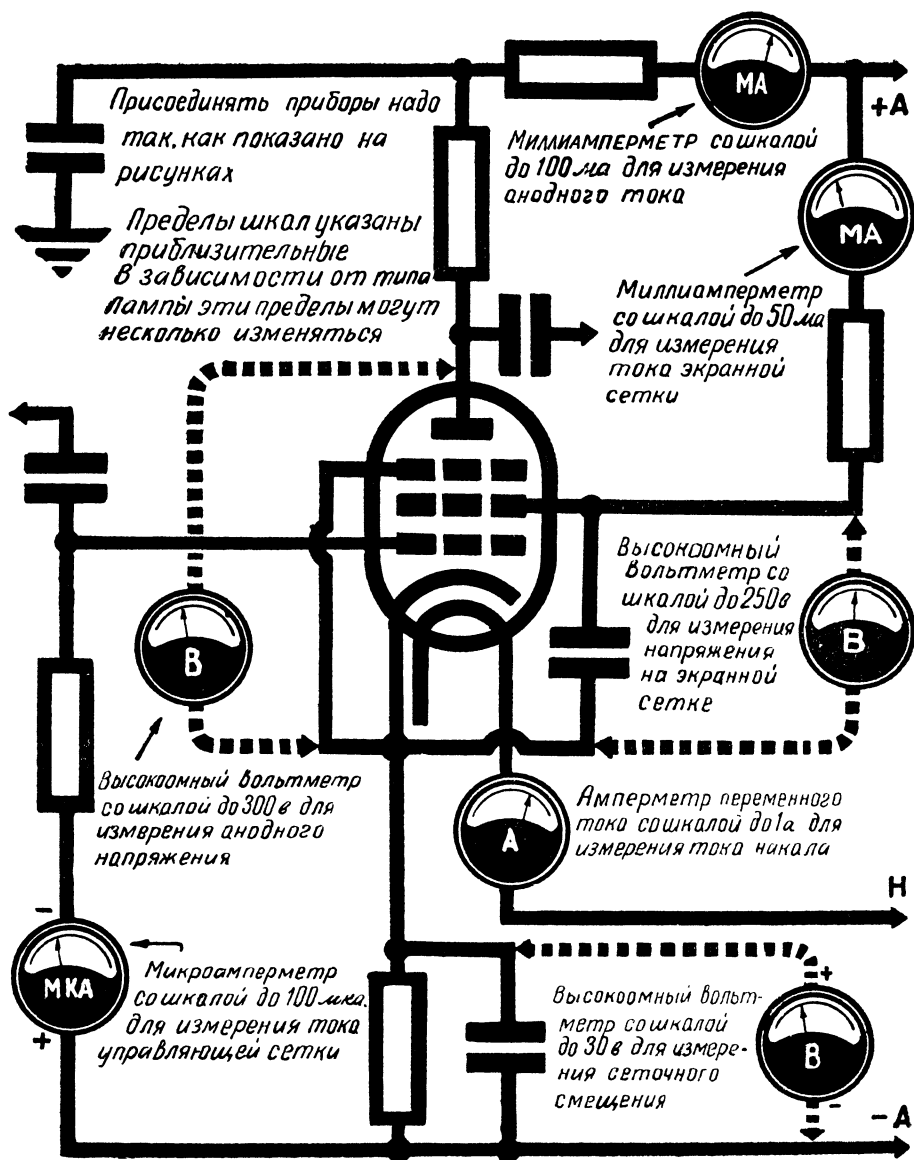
Присоединять приборы надо так, как показано на рисунках

Пределы шкал указаны приблизительные
В зависимости от типа лампы эти пределы могут несколько изменяться

MA

+A

Миллиамперметр сошкалой до 100 ма для измерения анодного тока

MA

Миллиамперметр со шкалой до 50 ма для измерения тока экранной сетки

Высокоомный Вольтметр со шкалой до 250в для измерения напряжения на экранной сетке

B

B

Высокоомный вольтметр со шкалой до 300 в для измерения анодного напряжения

A

Амперметр переменного тока сошкалой до 1а для измерения тока накала

H

-

MKA

+

Микроамперметр со шкалой до 100 мка. для измерения тока управляющей сетки

Высокоомный вольтметр со шкалой до 30 в для измерения сеточного смещения

+

B

-

-A